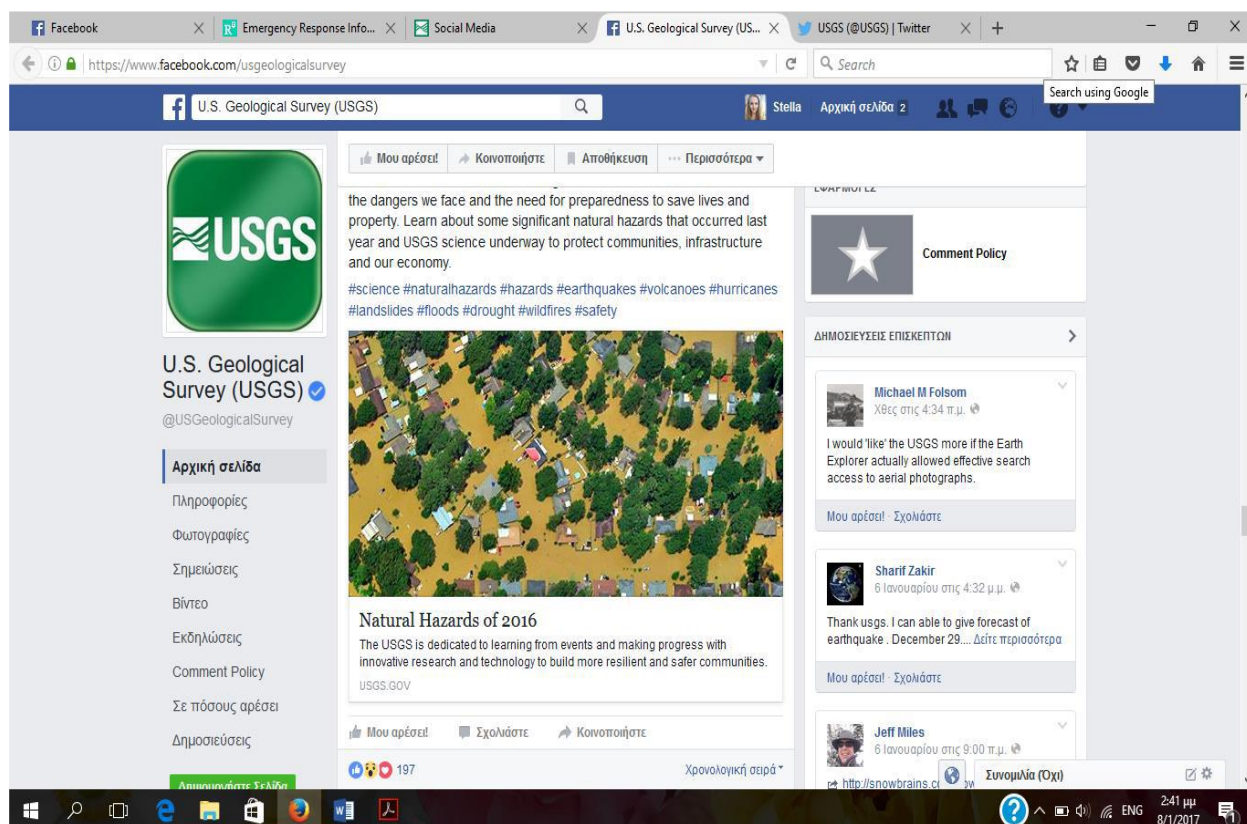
Facebook | Emergency Response Info... | Social Media | U.S. Geological Survey (US... | USGS (@USGS) | Twitter

https://www.facebook.com/usgeologicalsurvey

Search

Search using Google

U.S. Geological Survey (USGS)

Stella Αρχική σελίδα 2

Μου αρέσει! Κοινοποιήστε Αποθήκευση Περισσότερα

the dangers we face and the need for preparedness to save lives and property. Learn about some significant natural hazards that occurred last year and USGS science underway to protect communities, infrastructure and our economy.

#science #naturalhazards #hazards #earthquakes #volcanoes #hurricanes #landslides #floods #drought #wildfires #safety

Natural Hazards of 2016

The USGS is dedicated to learning from events and making progress with innovative research and technology to build more resilient and safer communities.

USGS.GOV

Μου αρέσει! Σχολιάστε Κοινοποιήστε

197

Χρονολογική σειρά

USGS

U.S. Geological Survey (USGS)

@USGeologicalSurvey

Αρχική σελίδα

Πληροφορίες

Φωτογραφίες

Σημειώσεις

Βίντεο

Εκδηλώσεις

Comment Policy

Σε πόσους αρέσει

Δημοσιεύσεις

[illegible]

ΕΦΑΡΜΟΓΕΣ

Comment Policy

ΔΗΜΟΣΙΕΥΣΕΙΣ ΕΠΙΣΚΕΠΤΩΝ

Michael M Folsom
Χθες στις 4:34 π.μ.

I would 'like' the USGS more if the Earth Explorer actually allowed effective search access to aerial photographs.

Μου αρέσει! · Σχολιάστε

Sharif Zakir
6 Ιανουαρίου στις 4:32 μ.μ.

Thank usgs. I can able to give forecast of earthquake . December 29.... Δείτε περισσότερα

Μου αρέσει! · Σχολιάστε

Jeff Miles
6 Ιανουαρίου στις 9:00 π.μ.

http://snowbrains.c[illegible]

Συνομιλία (Όχι)

ENG 2:41 μμ 8/1/2017